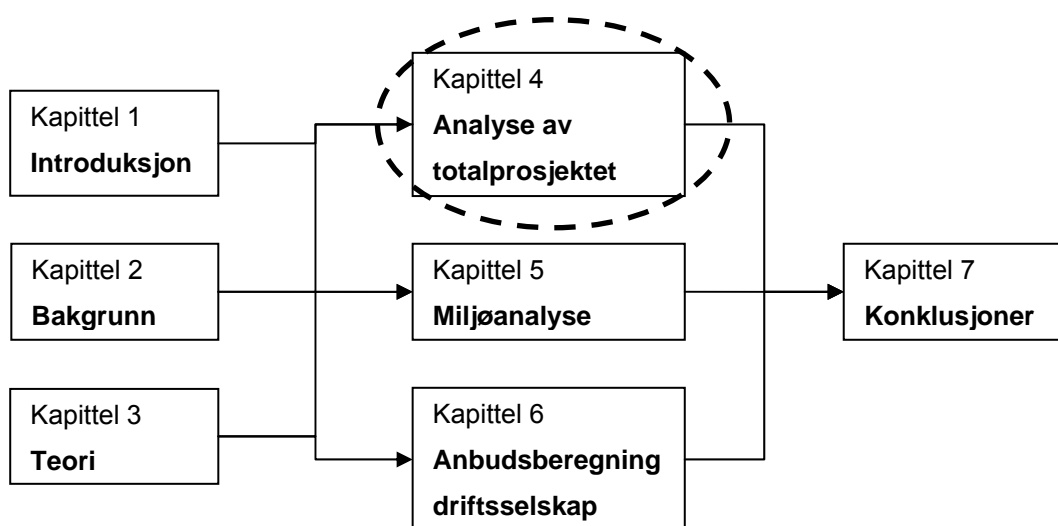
Kapittel 1
**Introduksjon**

Kapittel 2
**Bakgrunn**

Kapittel 3
**Teori**

Kapittel 4
**Analyse av totalprosjektet**

Kapittel 5
**Miljøanalyse**

Kapittel 6
**Anbudsberegning driftsselskap**

Kapittel 7
**Konklusjoner**